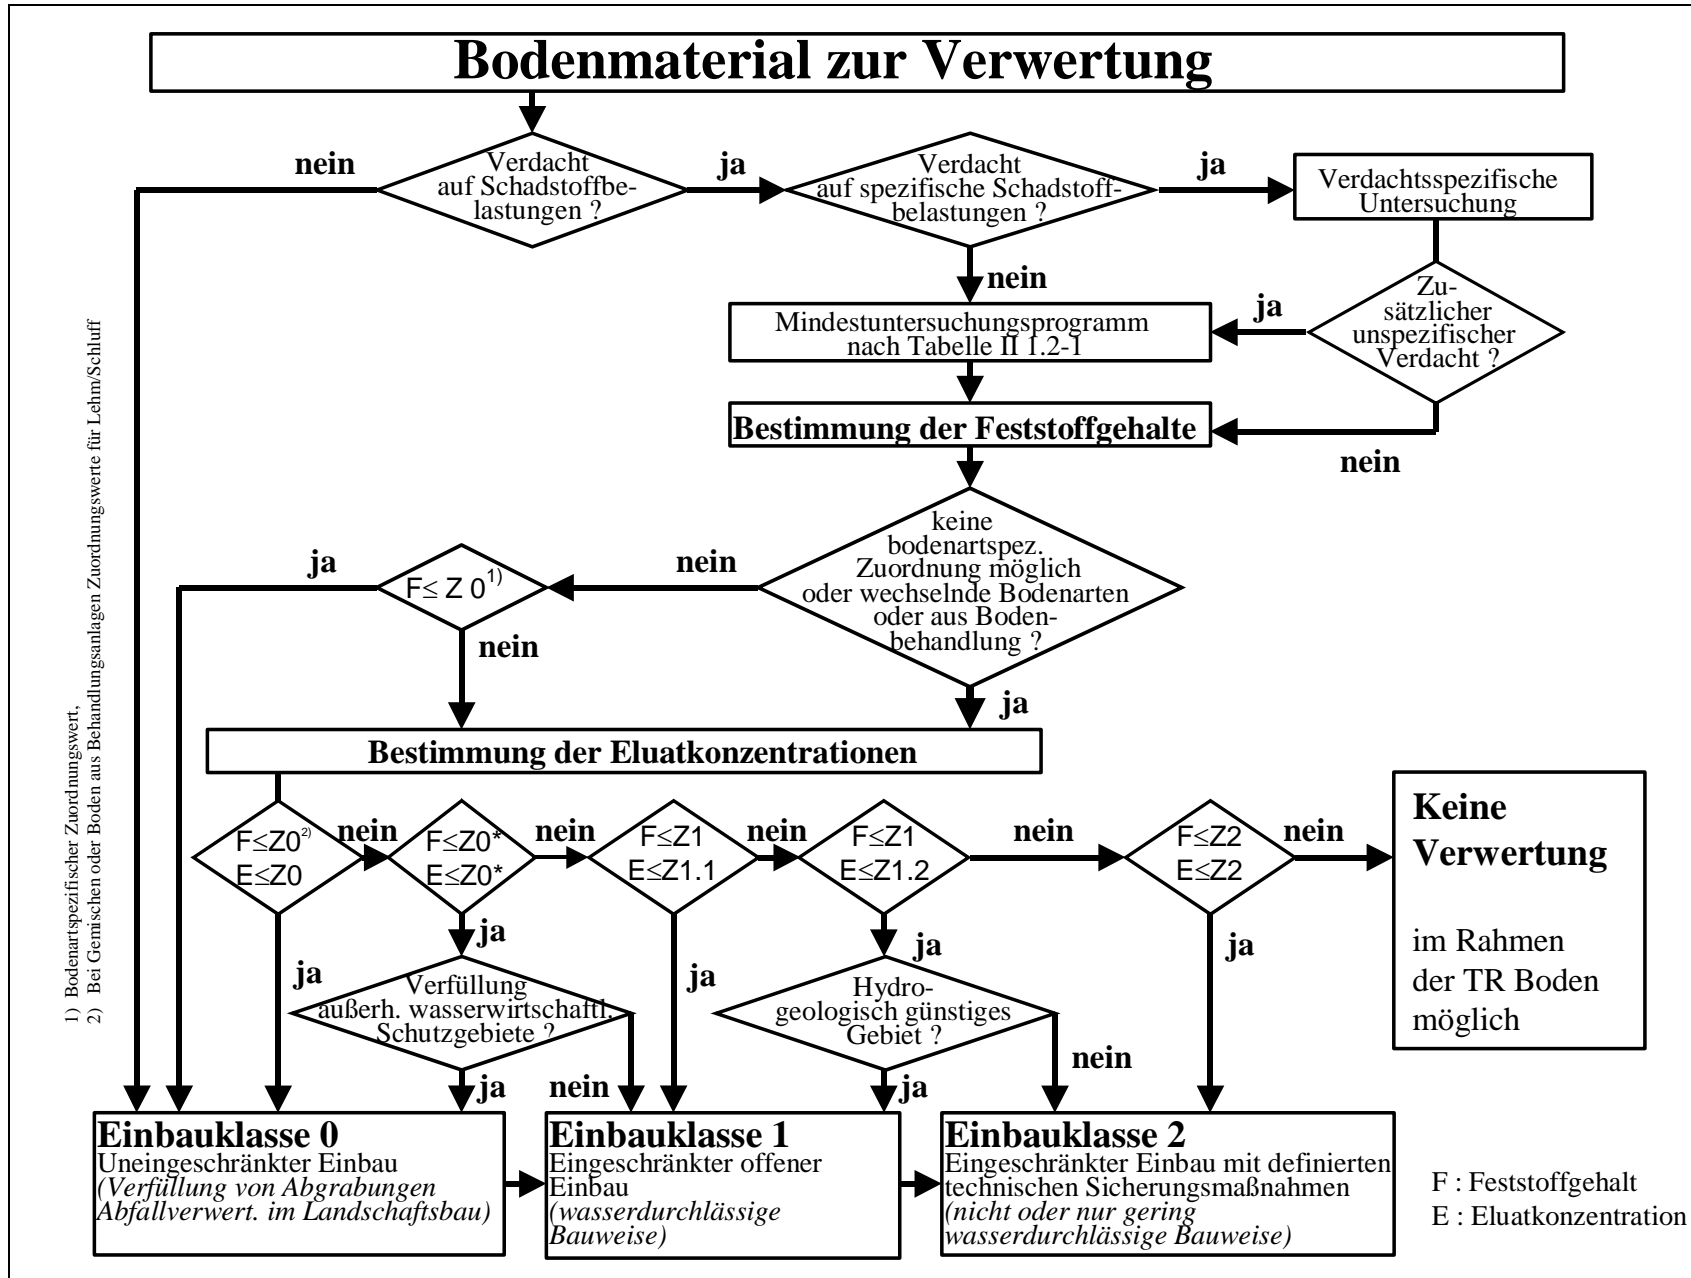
Bodenmaterial zur Verwertung

Verdacht auf Schadstoffbelastungen ?

nein

ja

Verdacht auf spezifische Schadstoffbelastungen ?

ja

Verdachtsspezifische Untersuchung

nein

Zusätzlicher unspezifischer Verdacht ?

ja

Mindestuntersuchungsprogramm nach Tabelle II 1.2-1

Bestimmung der Feststoffgehalte

nein

keine bodenartspez. Zuordnung möglich oder wechselnde Bodenarten oder aus Bodenbehandlung ?

nein

$F \leq Z\ 0^{1)}$

ja

nein

ja

Bestimmung der Eluatkonzentrationen

$F \leq Z0^{2)}$ $E \leq Z0$

nein

$F \leq Z0^*$ $E \leq Z0^*$

nein

$F \leq Z1$ $E \leq Z1.1$

nein

$F \leq Z1$ $E \leq Z1.2$

nein

$F \leq Z2$ $E \leq Z2$

nein

Keine Verwertung

im Rahmen der TR Boden möglich

ja

ja

Verfüllung außerh. wasserwirtschaftl. Schutzgebiete ?

ja

ja

Hydrogeologisch günstiges Gebiet ?

ja

nein

ja

nein

ja

Einbauklasse 0
Uneingeschränkter Einbau
(Verfüllung von Abgrabungen Abfallverwert. im Landschaftsbau)

Einbauklasse 1
Eingeschränkter offener Einbau
(wasserdurchlässige Bauweise)

Einbauklasse 2
Eingeschränkter Einbau mit definierten technischen Sicherungsmaßnahmen
(nicht oder nur gering wasserdurchlässige Bauweise)

F : Feststoffgehalt
E : Eluatkonzentration

1) Bodenartspezifischer Zuordnungswert,
2) Bei Gemischen oder Boden aus Behandlungsanlagen Zuordnungswerte für Lehm/Schluff